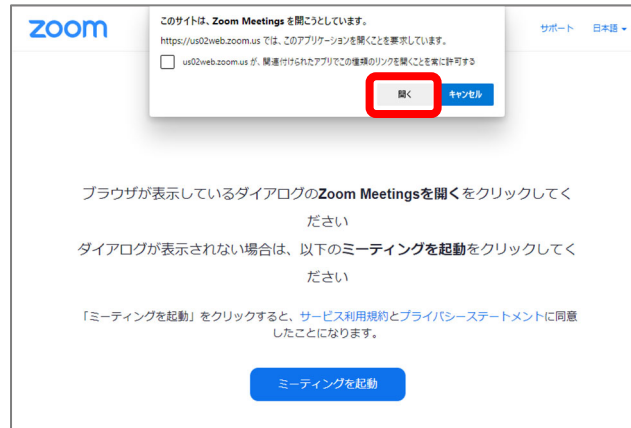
zoom

このサイトは、Zoom Meetings を開こうとしています。

https://us02web.zoom.us では、このアプリケーションを開くことを要求しています。

us02web.zoom.us が、関連付けられたアプリでこの種類のリンクを開くことを常に許可する

開く

キャンセル

サポート　日本語

ブラウザが表示しているダイアログのZoom Meetingsを開くをクリックしてください

ダイアログが表示されない場合は、以下のミーティングを起動をクリックしてください

「ミーティングを起動」をクリックすると、サービス利用規約とプライバシーステートメントに同意したことになります。

ミーティングを起動